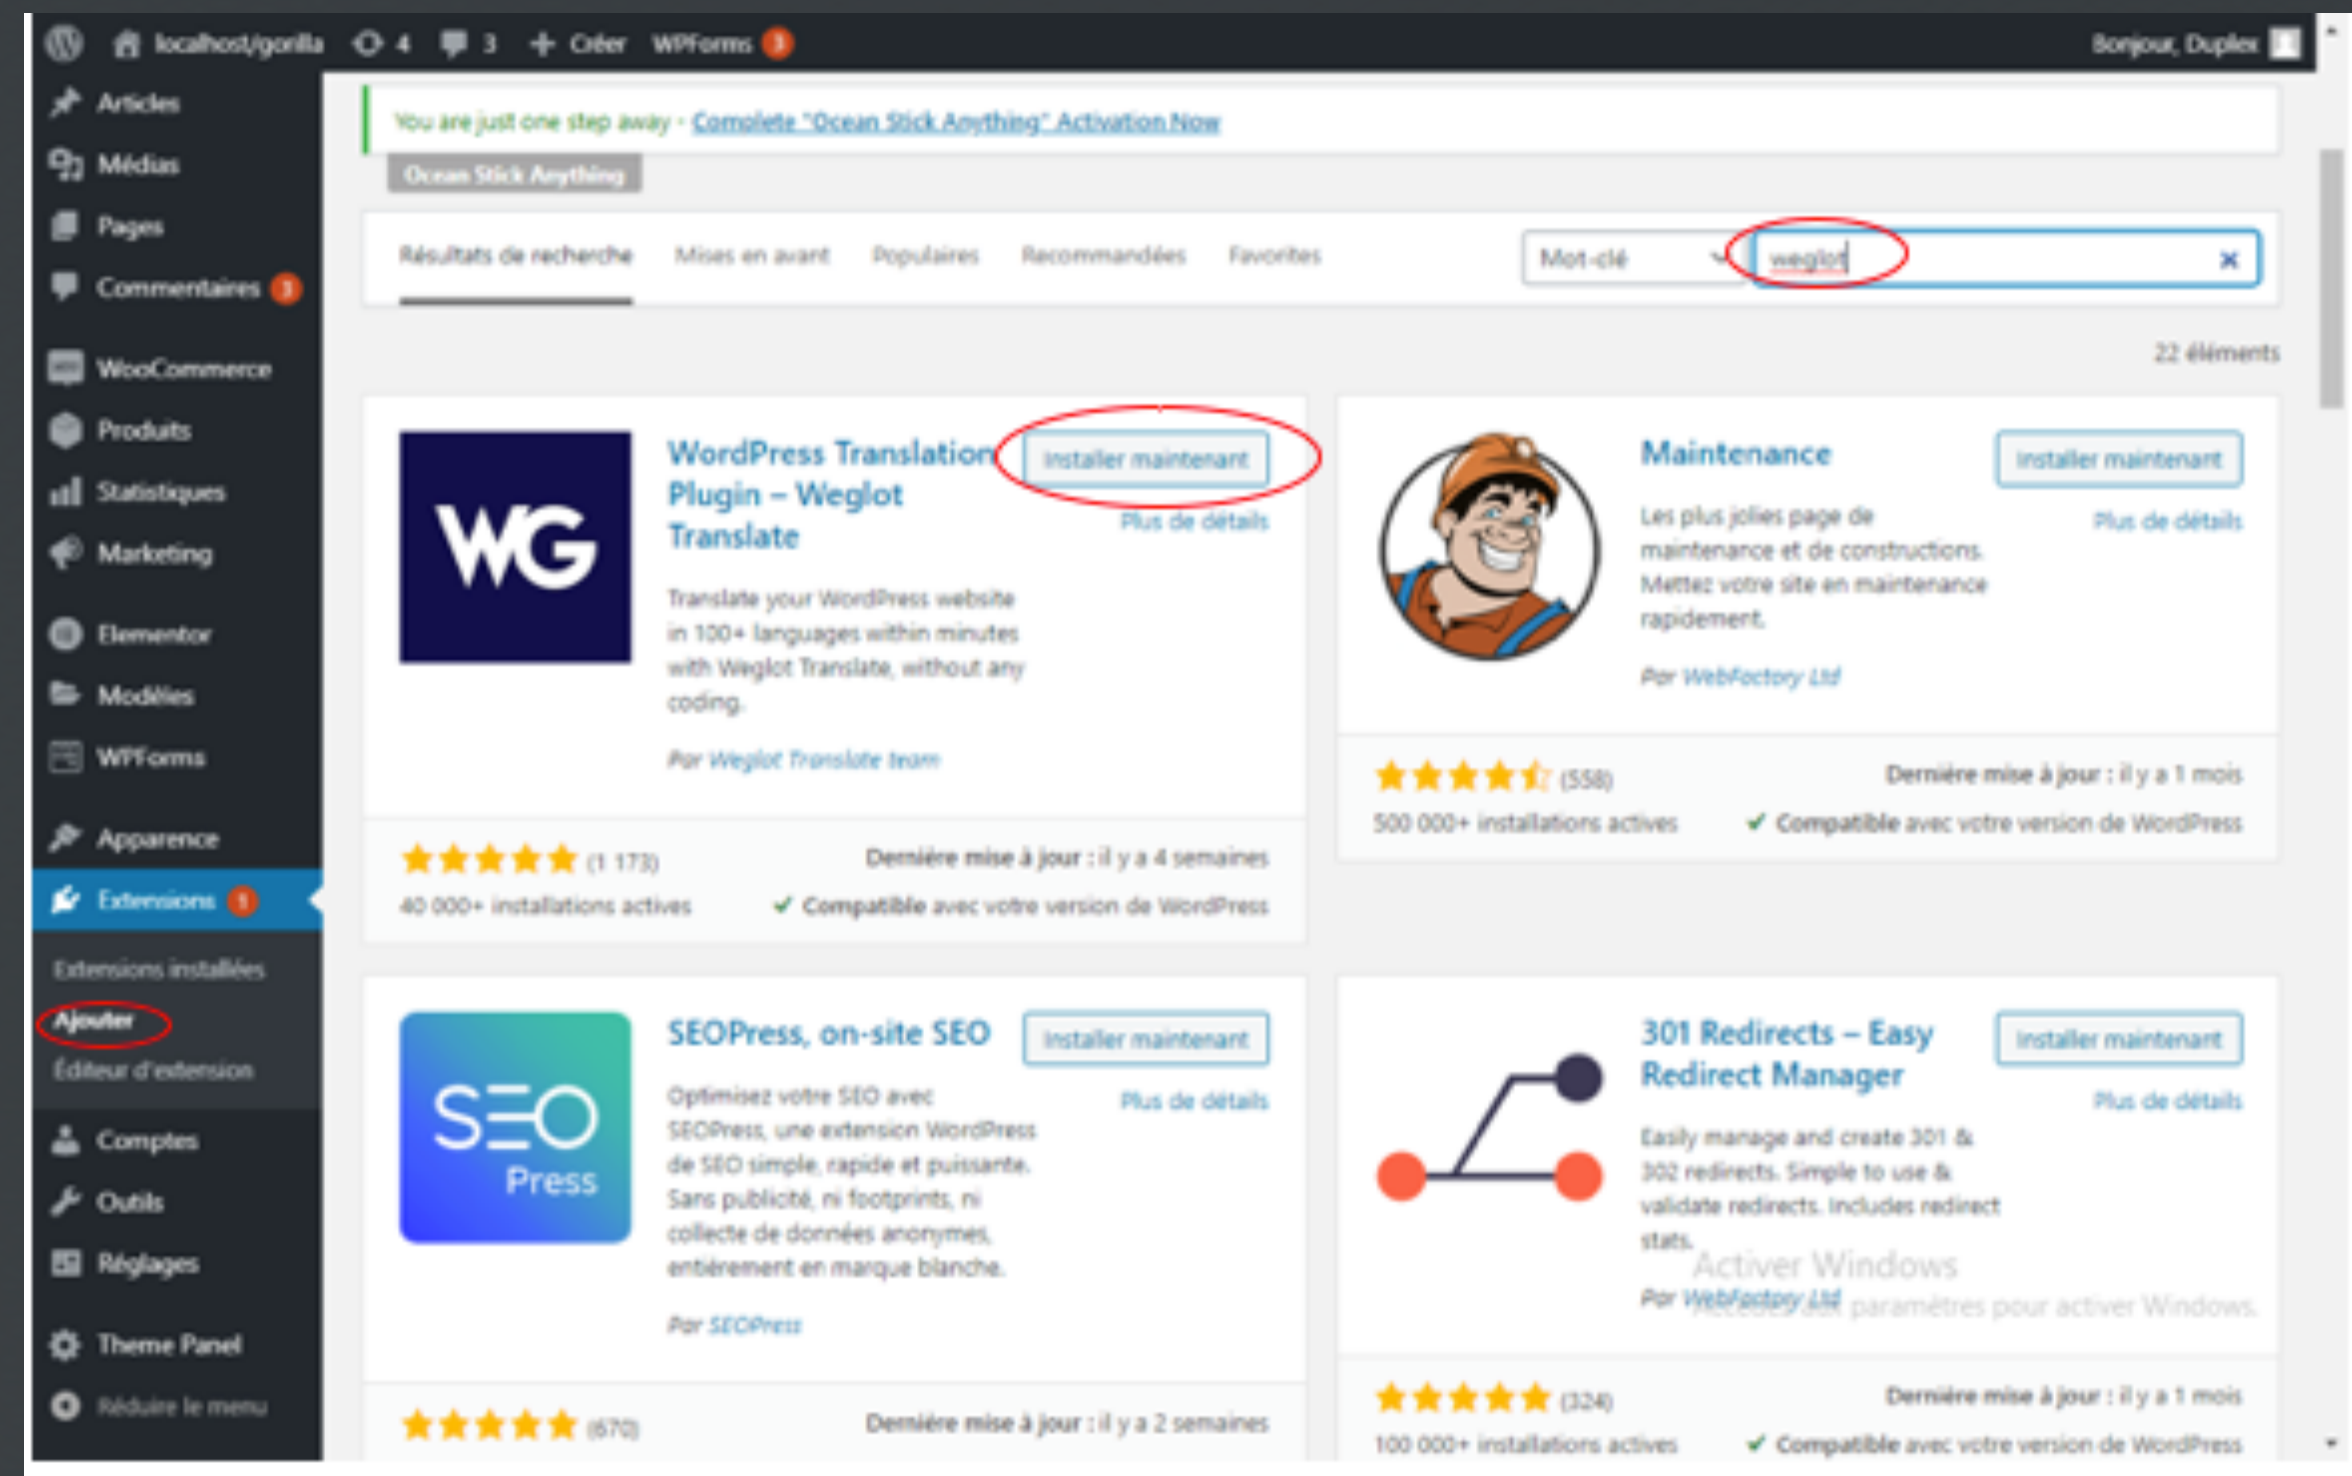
localhost/gorilla 4 3 + Créer WPForms 3 Bonjour, Duplex

Articles
Médias
Pages
Commentaires 3
WooCommerce
Produits
Statistiques
Marketing
Elementor
Modèles
WPForms
Apparence
Extensions 1
Extensions installées
Ajouter
Éditeur d'extension
Comptes
Outils
Réglages
Theme Panel
Réduire le menu

You are just one step away - Complete "Ocean Stick Anything" Activation Now

Ocean Stick Anything

Résultats de recherche Mises en avant Populaires Recommandées Favorites

Mot-clé weglot

22 éléments

WG
WordPress Translation Plugin – Weglot Translate
Installer maintenant
Plus de détails
Translate your WordPress website in 100+ languages within minutes with Weglot Translate, without any coding.
Par Weglot Translate team
(1 173)
40 000+ installations actives
Dernière mise à jour : il y a 4 semaines
✓ Compatible avec votre version de WordPress

Maintenance
Installer maintenant
Plus de détails
Les plus jolies page de maintenance et de constructions. Mettez votre site en maintenance rapidement.
Par WebFactory Ltd
(558)
500 000+ installations actives
Dernière mise à jour : il y a 1 mois
✓ Compatible avec votre version de WordPress

SEO Press
SEOPress, on-site SEO
Installer maintenant
Plus de détails
Optimisez votre SEO avec SEOPress, une extension WordPress de SEO simple, rapide et puissante. Sans publicité, ni footprints, ni collecte de données anonymes, entièrement en marque blanche.
Par SEOPress
(670)
Dernière mise à jour : il y a 2 semaines

301 Redirects – Easy Redirect Manager
Installer maintenant
Plus de détails
Easily manage and create 301 & 302 redirects. Simple to use & validate redirects. Includes redirect stats.
Par WebFactory Ltd
Activer Windows
Accédez aux paramètres pour activer Windows.
(324)
100 000+ installations actives
Dernière mise à jour : il y a 1 mois
✓ Compatible avec votre version de WordPress